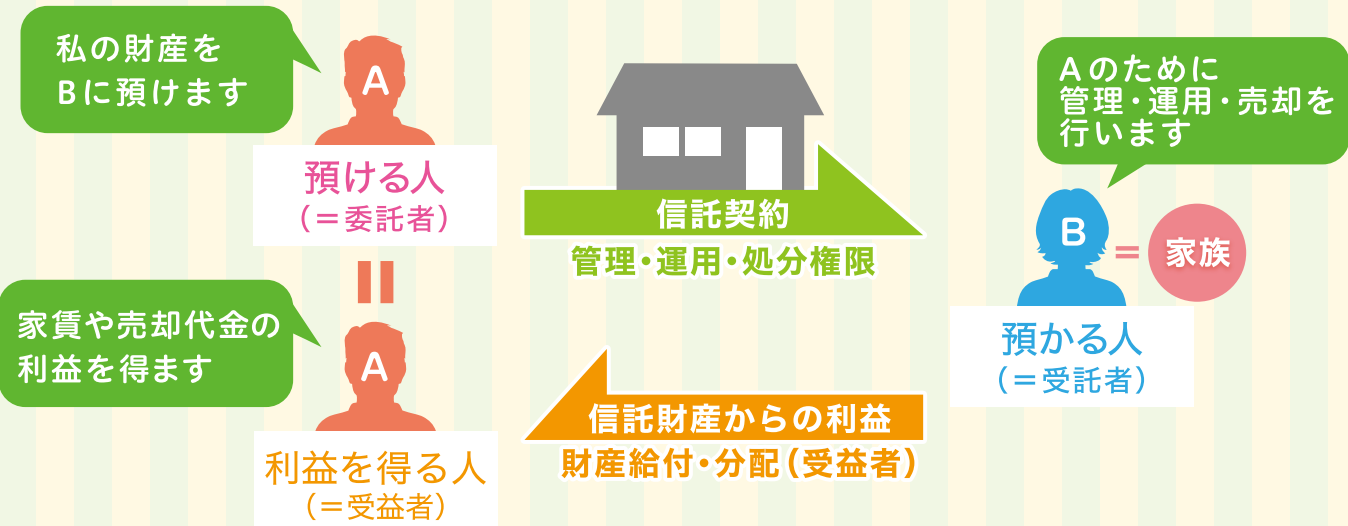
私の財産を
Bに預けます

A

預ける人
（＝委託者）

＝

家賃や売却代金の
利益を得ます

A

利益を得る人
（＝受益者）

信託契約
管理・運用・処分権限

信託財産からの利益
財産給付・分配（受益者）

Aのために
管理・運用・売却を
行います

B ＝ 家族

預かる人
（＝受託者）